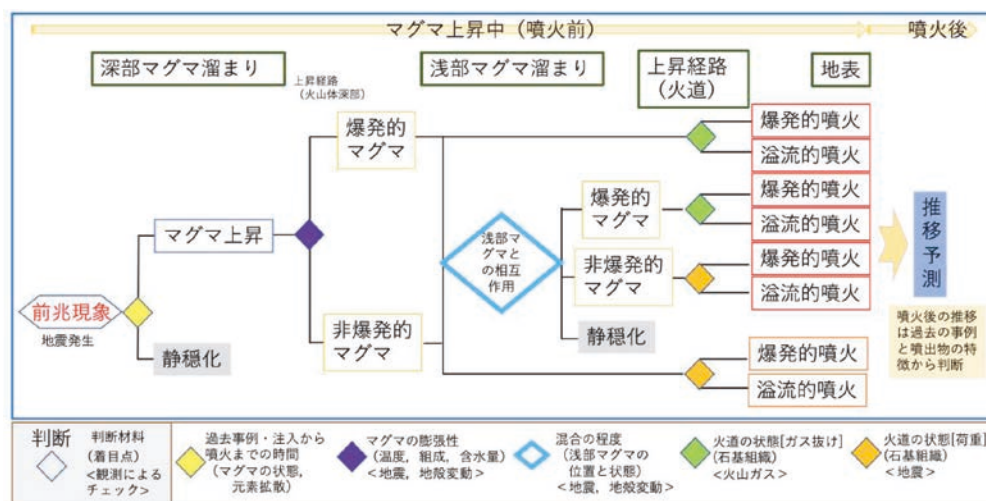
マグマ上昇中（噴火前）

噴火後

深部マグマ溜まり

上昇経路（火山体深部）

浅部マグマ溜まり

上昇経路（火道）

地表

爆発的マグマ

爆発的噴火

溢流的噴火

爆発的マグマ

爆発的噴火

溢流的噴火

マグマ上昇

浅部マグマとの相互作用

非爆発的マグマ

爆発的噴火

溢流的噴火

推移予測

前兆現象

地震発生

静穏化

静穏化

非爆発的マグマ

爆発的噴火

溢流的噴火

噴火後の推移は過去の事例と噴出物の特徴から判断

判断

判断材料（着目点）＜観測によるチェック＞

過去事例・注入から噴火までの時間（マグマの状態，元素拡散）

マグマの膨張性（温度，組成，含水量）＜地震，地殻変動＞

混合の程度（浅部マグマの位置と状態）＜地震，地殻変動＞

火道の状態[ガス抜け]（石基組織）＜火山ガス＞

火道の状態[荷重]（石基組織）＜地震＞